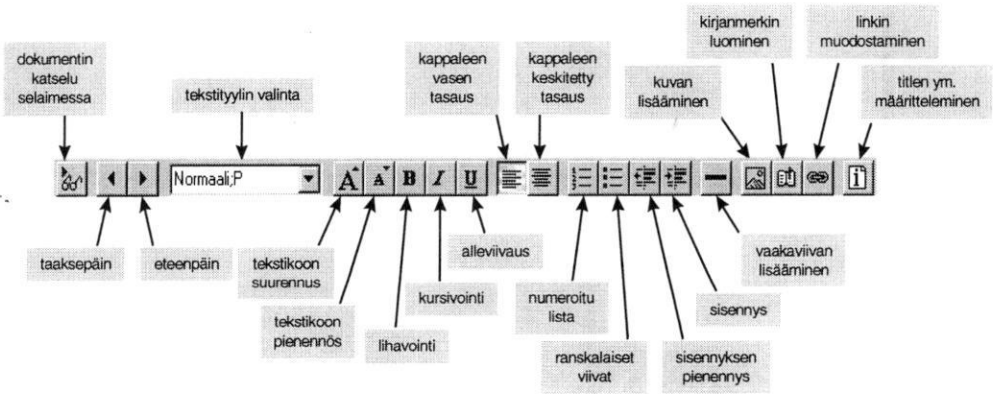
dokumentin katselu selaimessa

tekstityylin valinta

kappaleen vasen tasaus

kappaleen keskitetty tasaus

kuvan lisääminen

kirjanmerkin luominen

linkin muodostaminen

titlen ym. määritteleminen

Normaali;P

A A B I U

taaksepäin

eteenpäin

tekstikoon suurennus

tekstikoon pienennös

lihavointi

kursivointi

alleviivaus

numeroitu lista

ranskalaiset viivat

sisennyksen pienennys

sisennys

vaakaviivan lisääminen